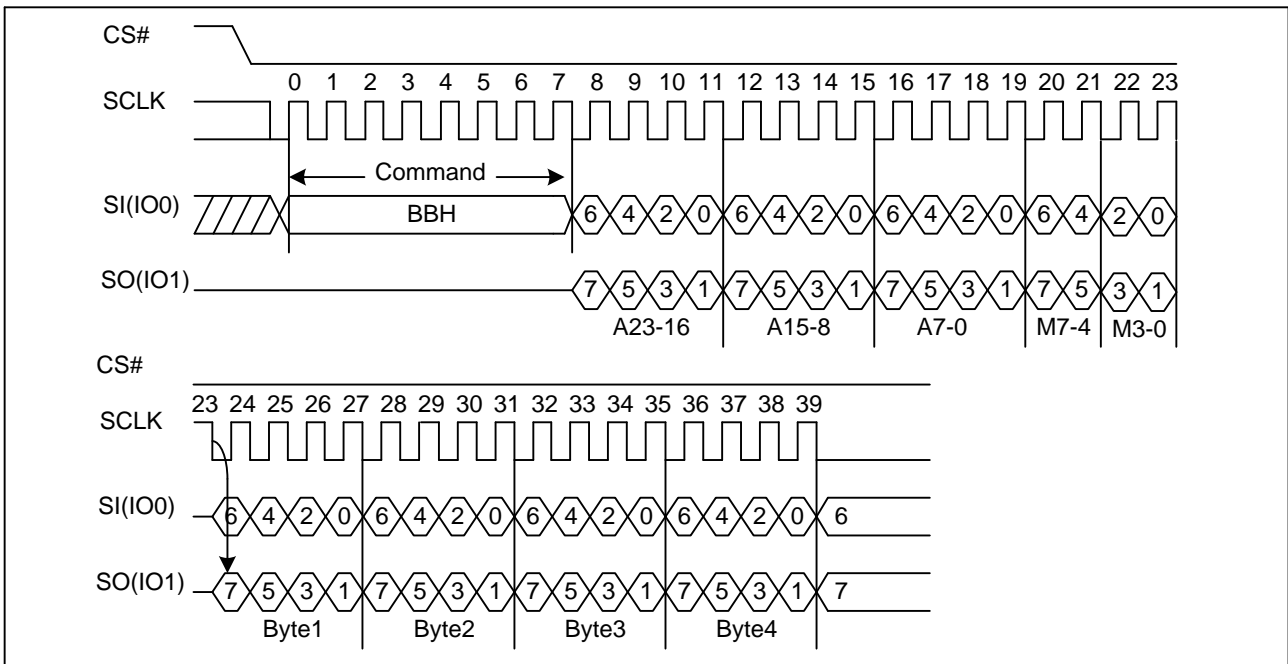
CS#

SCLK

0 1 2 3 4 5 6 7 8 9 10 11 12 13 14 15 16 17 18 19 20 21 22 23

Command

SI(IO0)

BBH

6 4 2 0 6 4 2 0 6 4 2 0 6 4 2 0

SO(IO1)

7 5 3 1 7 5 3 1 7 5 3 1 7 5 3 1

A23-16 A15-8 A7-0 M7-4 M3-0

CS#

SCLK

23 24 25 26 27 28 29 30 31 32 33 34 35 36 37 38 39

SI(IO0)

6 4 2 0 6 4 2 0 6 4 2 0 6 4 2 0 6

SO(IO1)

7 5 3 1 7 5 3 1 7 5 3 1 7 5 3 1 7

Byte1 Byte2 Byte3 Byte4